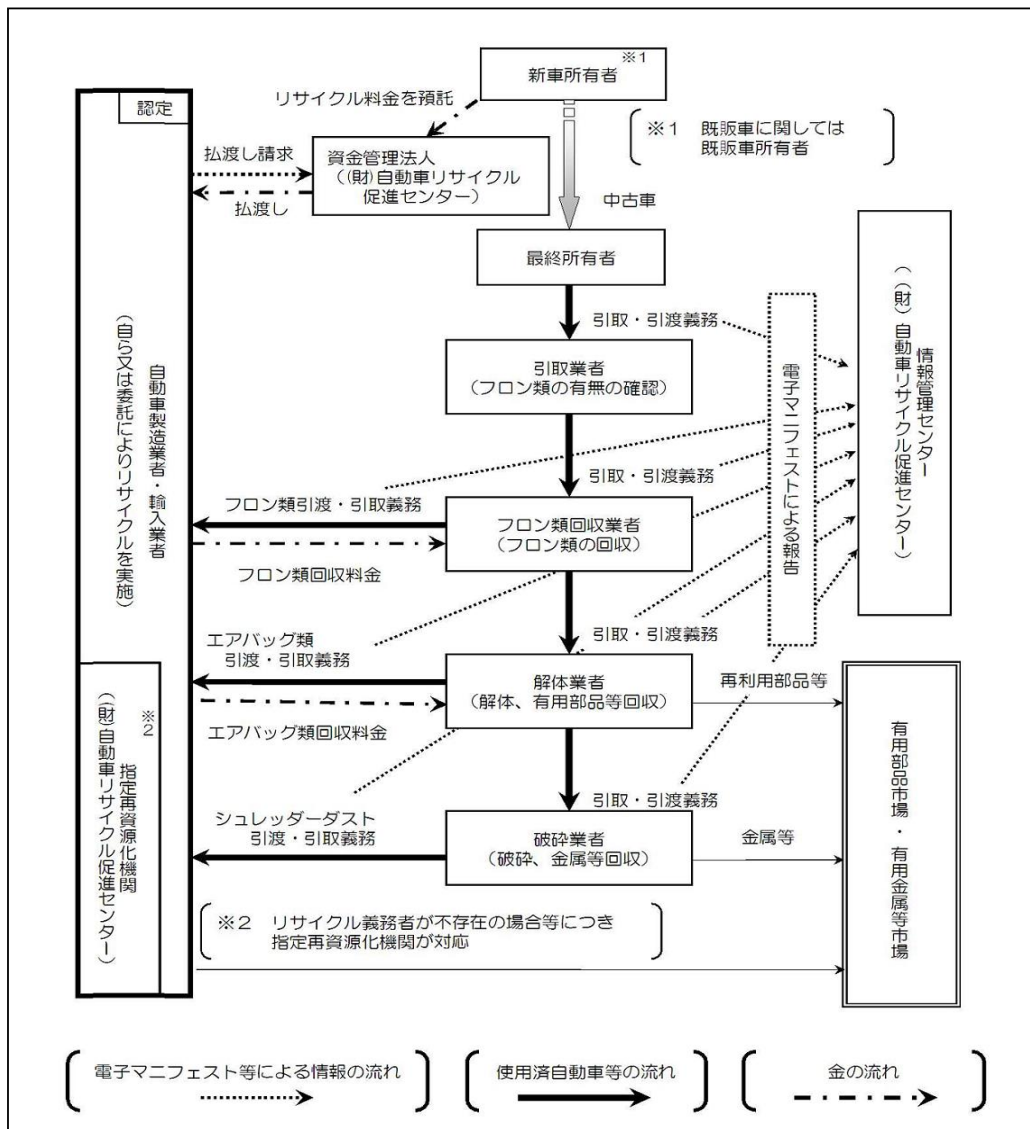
新車所有者 ※1

リサイクル料金を預託

※1　既販車に関しては既販車所有者

認定

払渡し請求

資金管理法人
(（財)自動車リサイクル促進センター)

払渡し

中古車

最終所有者

引取・引渡義務

引取業者
(フロン類の有無の確認)

引取・引渡義務

フロン類引渡・引取義務

フロン類回収業者
(フロン類の回収)

フロン類回収料金

引取・引渡義務

エアバッグ類
引渡・引取義務

解体業者
(解体、有用部品等回収)

再利用部品等

エアバッグ類回収料金

引取・引渡義務

シュレッダーダスト
引渡・引取義務

破砕業者
(破砕、金属等回収)

金属等

自動車製造業者・輸入業者
(自ら又は委託によりリサイクルを実施)

指定再資源化機関 ※2
(（財)自動車リサイクル促進センター)

※2　リサイクル義務者が不存在の場合等につき指定再資源化機関が対応

電子マニフェストによる報告

情報管理センター
(（財)自動車リサイクル促進センター)

有用部品市場・有用金属等市場

電子マニフェスト等による情報の流れ

使用済自動車等の流れ

金の流れ